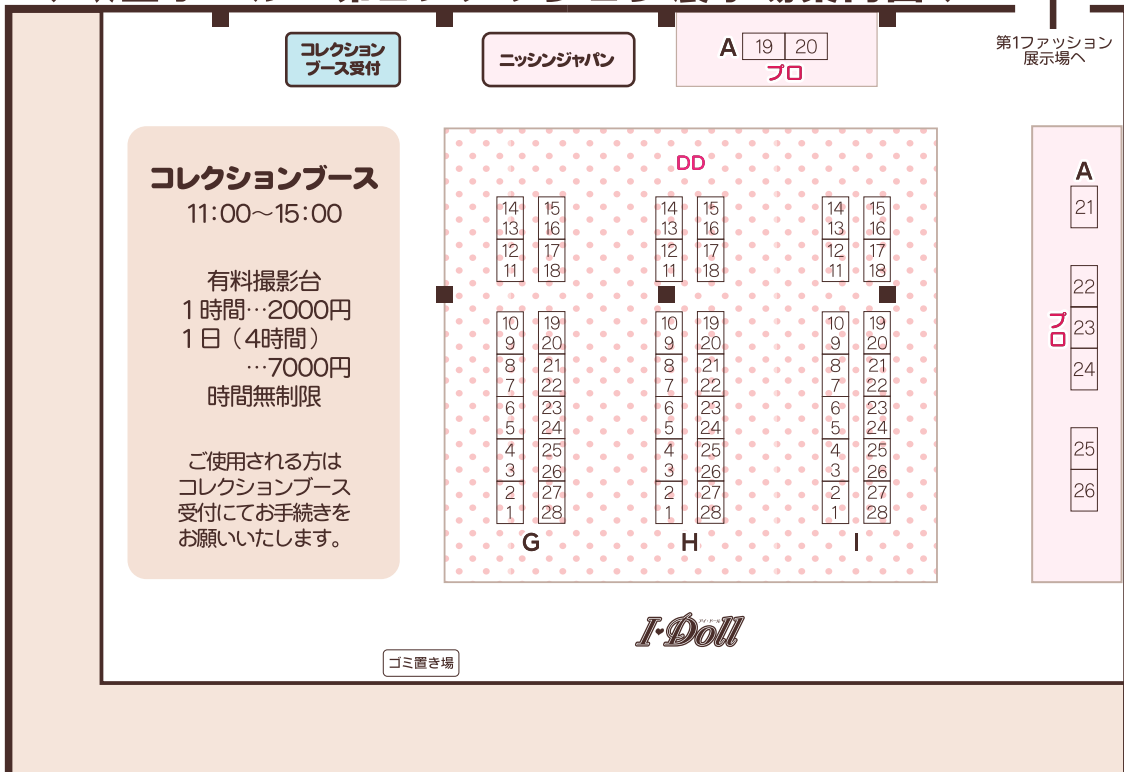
コレクションブース受付

ニッシンジャパン

A 19 20
プロ

第1ファッション展示場へ

コレクションブース
11:00〜15:00

有料撮影台
1時間…2000円
1日（4時間）
…7000円
時間無制限

ご使用される方はコレクションブース受付にてお手続きをお願いいたします。

DD

| 14 | 15 |
|---|---|
| 13 | 16 |
| 12 | 17 |
| 11 | 18 |

| 10 | 19 |
|---|---|
| 9 | 20 |
| 8 | 21 |
| 7 | 22 |
| 6 | 23 |
| 5 | 24 |
| 4 | 25 |
| 3 | 26 |
| 2 | 27 |
| 1 | 28 |

G

| 14 | 15 |
|---|---|
| 13 | 16 |
| 12 | 17 |
| 11 | 18 |

| 10 | 19 |
|---|---|
| 9 | 20 |
| 8 | 21 |
| 7 | 22 |
| 6 | 23 |
| 5 | 24 |
| 4 | 25 |
| 3 | 26 |
| 2 | 27 |
| 1 | 28 |

H

| 14 | 15 |
|---|---|
| 13 | 16 |
| 12 | 17 |
| 11 | 18 |

| 10 | 19 |
|---|---|
| 9 | 20 |
| 8 | 21 |
| 7 | 22 |
| 6 | 23 |
| 5 | 24 |
| 4 | 25 |
| 3 | 26 |
| 2 | 27 |
| 1 | 28 |

I

A
21
22
23
24
25
26
プロ

I・Doll

ゴミ置き場